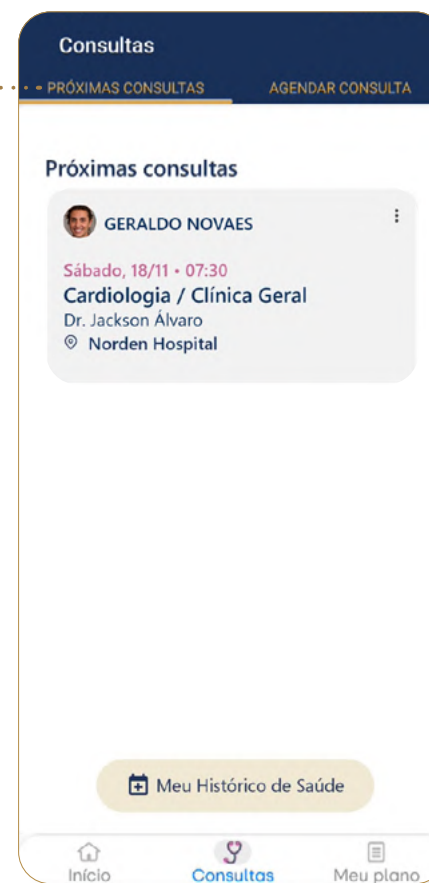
Consultas

PRÓXIMAS CONSULTAS
AGENDAR CONSULTA

Próximas consultas

GERALDO NOVAES

Sábado, 18/11 • 07:30
Cardiologia / Clínica Geral
Dr. Jackson Álvaro
Norden Hospital

Meu Histórico de Saúde

Início
Consultas
Meu plano